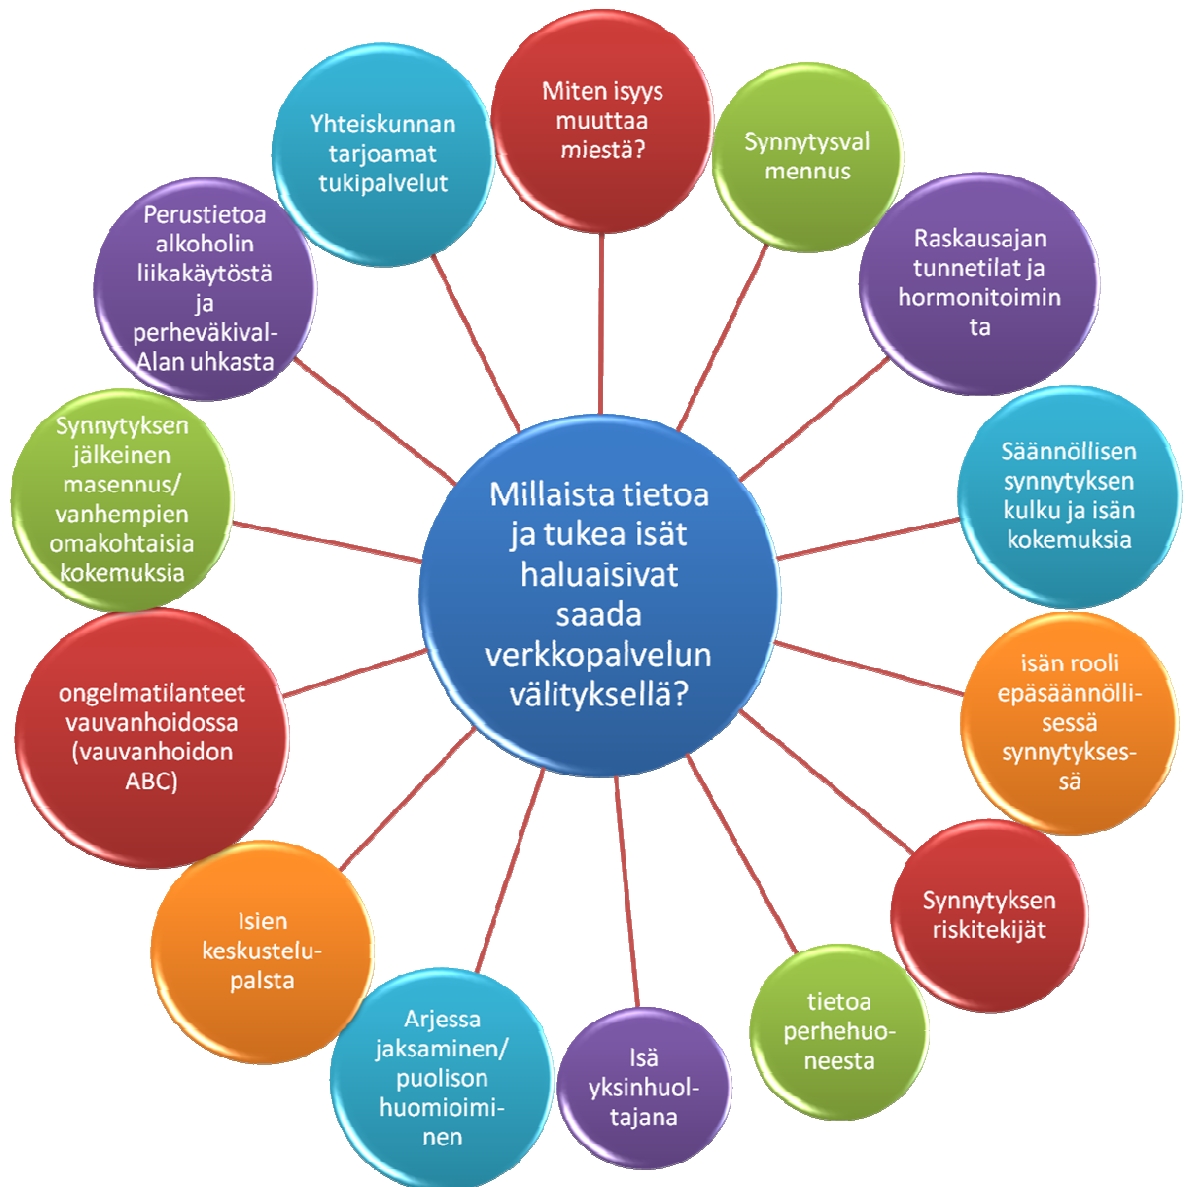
Millaista tietoa ja tukea isät haluaisivat saada verkkopalvelun välityksellä?

Miten isyys muuttaa miestä?

Synnytysvalmennus

Raskausajan tunnetilat ja hormonitoiminta

Säännöllisen synnytyksen kulku ja isän kokemuksia

isän rooli epäsäännöllisessä synnytyksessä

Synnytyksen riskitekijät

tietoa perhehuoneesta

Isä yksinhuoltajana

Arjessa jaksaminen/ puolison huomioiminen

Isien keskustelupalsta

ongelmatilanteet vauvanhoidossa (vauvanhoidon ABC)

Synnytyksen jälkeinen masennus/ vanhempien omakohtaisia kokemuksia

Perustietoa alkoholin liikakäytöstä ja perheväkival-Alan uhkasta

Yhteiskunnan tarjoamat tukipalvelut